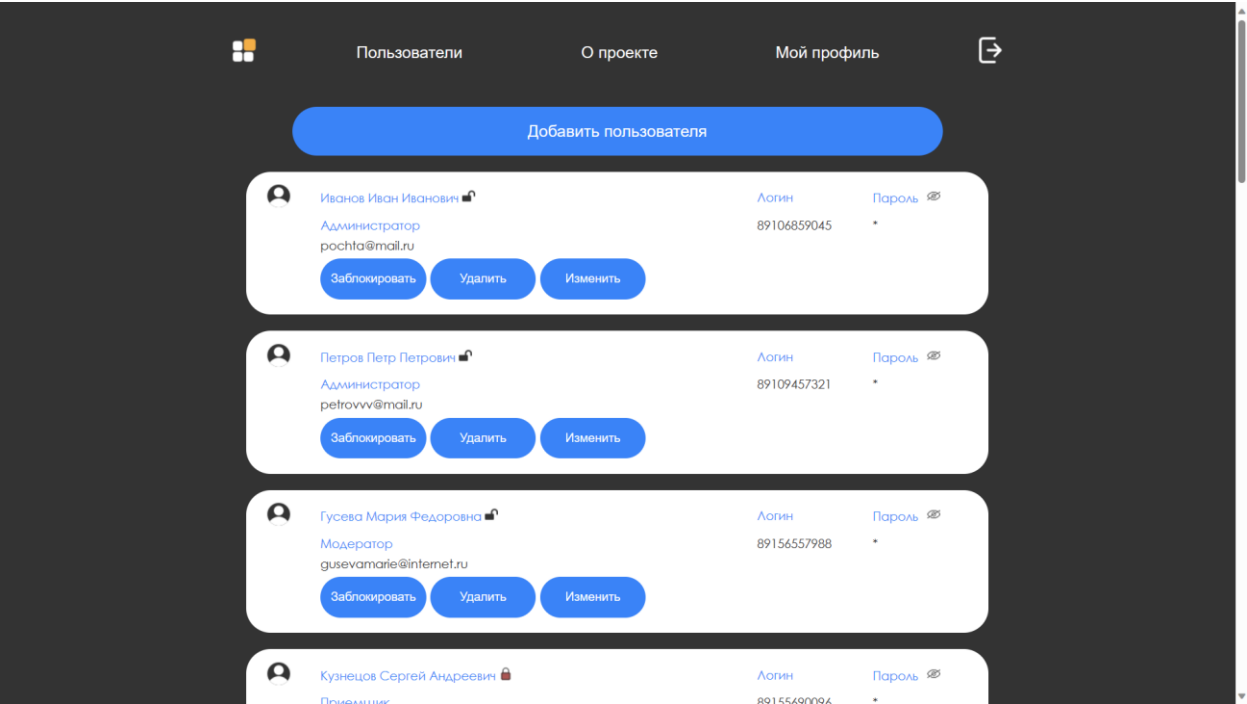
Пользователи О проекте Мой профиль

Добавить пользователя

Иванов Иван Иванович
Администратор
pochta@mail.ru
Логин
89106859045
Пароль
*
Заблокировать Удалить Изменить

Петров Петр Петрович
Администратор
petrovvv@mail.ru
Логин
89109457321
Пароль
*
Заблокировать Удалить Изменить

Гусева Мария Федоровна
Модератор
gusevamarie@internet.ru
Логин
89156557988
Пароль
*
Заблокировать Удалить Изменить

Кузнецов Сергей Андреевич
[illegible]
Логин
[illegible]
Пароль
*